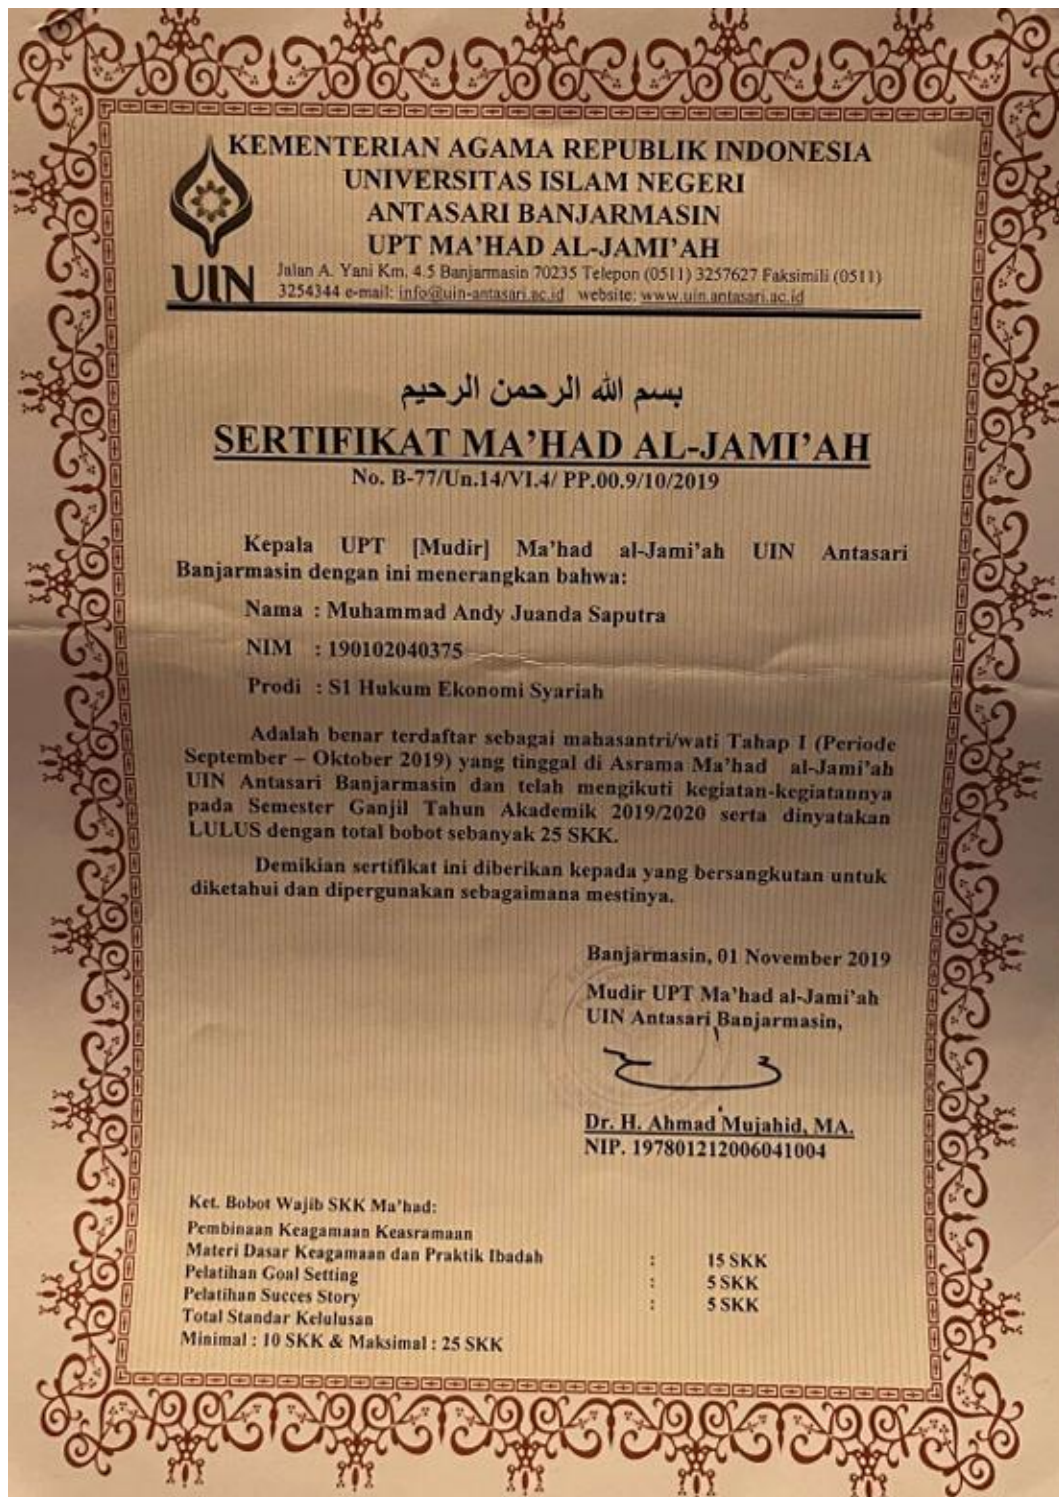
UIN

KEMENTERIAN AGAMA REPUBLIK INDONESIA
UNIVERSITAS ISLAM NEGERI
ANTASARI BANJARMASIN
UPT MA'HAD AL-JAMI'AH
Jalan A. Yani Km. 4.5 Banjarmasin 70235 Telepon (0511) 3257627 Faksimili (0511) 3254344 e-mail: info@uin-antasari.ac.id website: www.uin.antasari.ac.id

بسم الله الرحمن الرحيم

SERTIFIKAT MA'HAD AL-JAMI'AH
No. B-77/Un.14/VI.4/ PP.00.9/10/2019

Kepala UPT [Mudir] Ma'had al-Jami'ah UIN Antasari Banjarmasin dengan ini menerangkan bahwa:

Nama : Muhammad Andy Juanda Saputra

NIM : 190102040375

Prodi : S1 Hukum Ekonomi Syariah

Adalah benar terdaftar sebagai mahasantri/wati Tahap I (Periode September – Oktober 2019) yang tinggal di Asrama Ma'had al-Jami'ah UIN Antasari Banjarmasin dan telah mengikuti kegiatan-kegiatannya pada Semester Ganjil Tahun Akademik 2019/2020 serta dinyatakan LULUS dengan total bobot sebanyak 25 SKK.

Demikian sertifikat ini diberikan kepada yang bersangkutan untuk diketahui dan dipergunakan sebagaimana mestinya.

Banjarmasin, 01 November 2019
Mudir UPT Ma'had al-Jami'ah
UIN Antasari Banjarmasin,

Dr. H. Ahmad Mujahid, MA.
NIP. 197801212006041004

Ket. Bobot Wajib SKK Ma'had:
Pembinaan Keagamaan Keasramaan
Materi Dasar Keagamaan dan Praktik Ibadah : 15 SKK
Pelatihan Goal Setting : 5 SKK
Pelatihan Succes Story : 5 SKK
Total Standar Kelulusan
Minimal : 10 SKK & Maksimal : 25 SKK